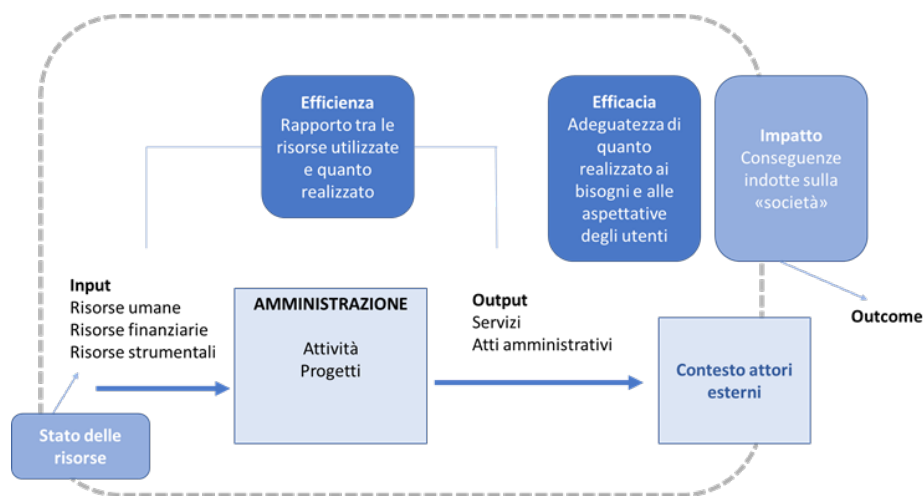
**Efficienza**
Rapporto tra le risorse utilizzate e quanto realizzato

**Efficacia**
Adeguatezza di quanto realizzato ai bisogni e alle aspettative degli utenti

**Impatto**
Conseguenze indotte sulla «società»

**Input**
Risorse umane
Risorse finanziarie
Risorse strumentali

**AMMINISTRAZIONE**
Attività
Progetti

**Output**
Servizi
Atti amministrativi

Contesto attori esterni

**Outcome**

Stato delle risorse